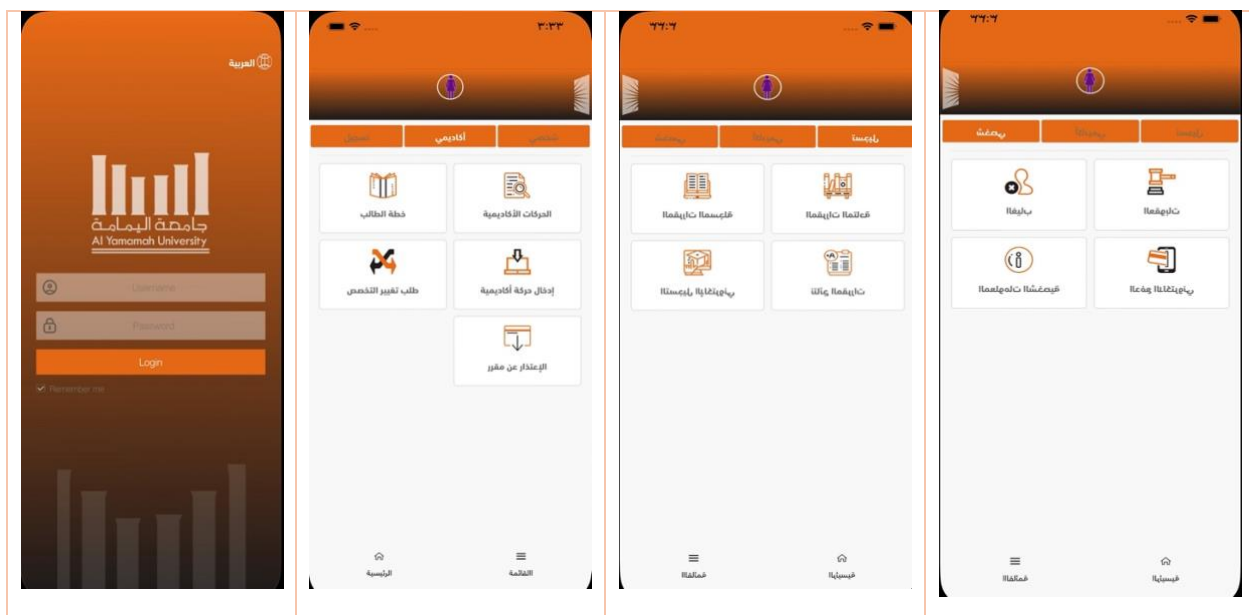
العربية

جامعة اليمامة
Al Yamamah University

Username

Password

Login

Remember me

٣:٣٣

شخصي أكاديمي تسجيل

خطة الطالب

الحركات الأكاديمية

طلب تغيير التخصص

إدخال حركة أكاديمية

الإعتذار عن مقرر

الرئيسية

القائمة

٣٢:٢

تسجيل

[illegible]

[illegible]

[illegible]

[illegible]

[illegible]

القائمة

الرئيسية

٣٢:٢

شخصي

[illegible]

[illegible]

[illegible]

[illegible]

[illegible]

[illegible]

القائمة

الرئيسية